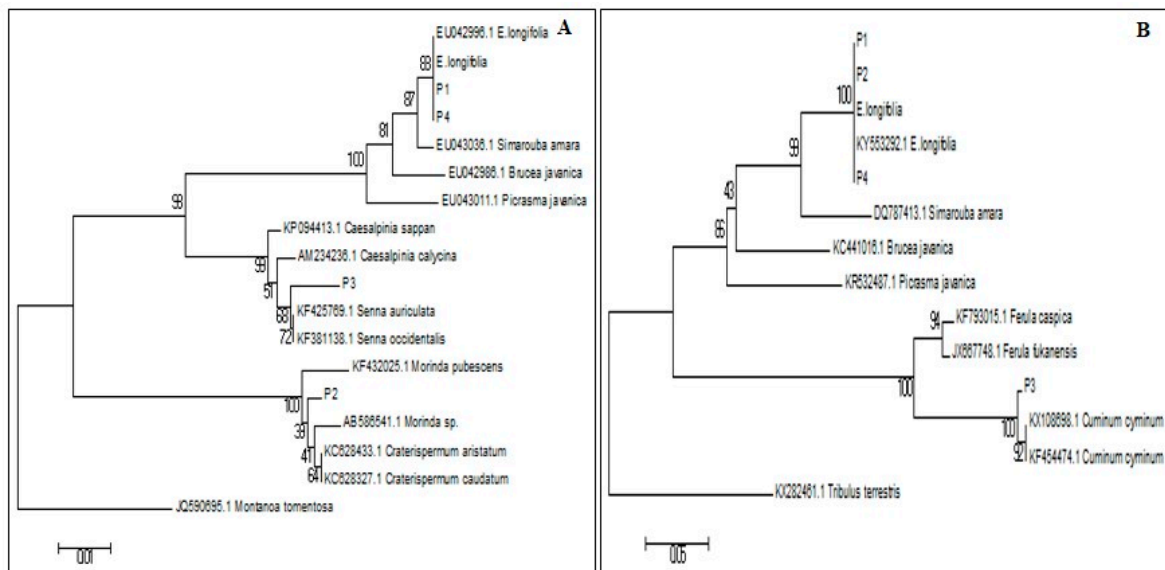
A

EU042996.1 E.longifolia
E.longifolia
88
P1
87
P4
81
EU043036.1 Simarouba amara
100
EU042988.1 Brucea javanica
EU043011.1 Picrasma javanica
98
KP094413.1 Caesalpinia sappan
AM234236.1 Caesalpinia calycina
99
P3
51
KF425769.1 Senna auriculata
68
KF381138.1 Senna occidentalis
72
KF432025.1 Morinda pubescens
P2
100
AB586541.1 Morinda sp.
39
KC628433.1 Craterispermum aristatum
41
KC628327.1 Craterispermum caudatum
64
JQ590695.1 Montanoa tomentosa
0.01

B

P1
P2
100
E.longifolia
KY553292.1 E.longifolia
99
P4
DQ787413.1 Simarouba amara
43
KC441016.1 Brucea javanica
65
KR532487.1 Picrasma javanica
KF793015.1 Ferula caspica
94
JX667748.1 Ferula fukanensis
100
P3
KX108698.1 Cuminum cyminum
100
KF454474.1 Cuminum cyminum
92
KX282461.1 Tribulus terrestris
0.05